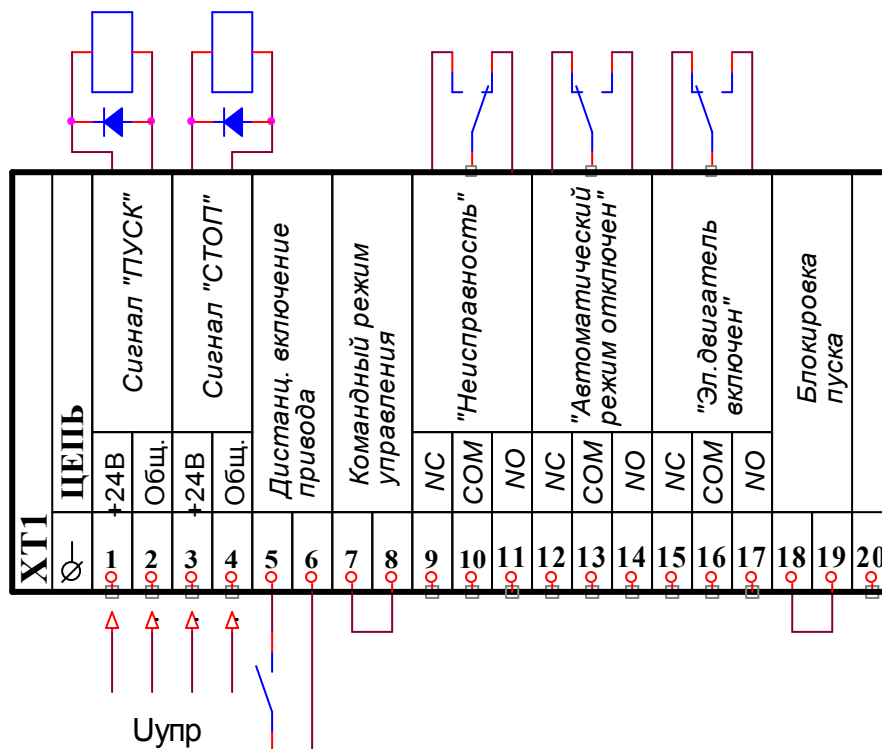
XT1

ЦЕПЬ

Сигнал "ПУСК"
+24В
Общ.

Сигнал "СТОП"
+24В
Общ.

Дистанц. включение привода

Командный режим управления

"Неисправность"
NC
COM
NO

"Автоматический режим отключен"
NC
COM
NO

"Эл.двигатель включен"
NC
COM
NO

Блокировка пуска

$\varnothing$
1
2
3
4
5
6
7
8
9
10
11
12
13
14
15
16
17
18
19
20

Uупр